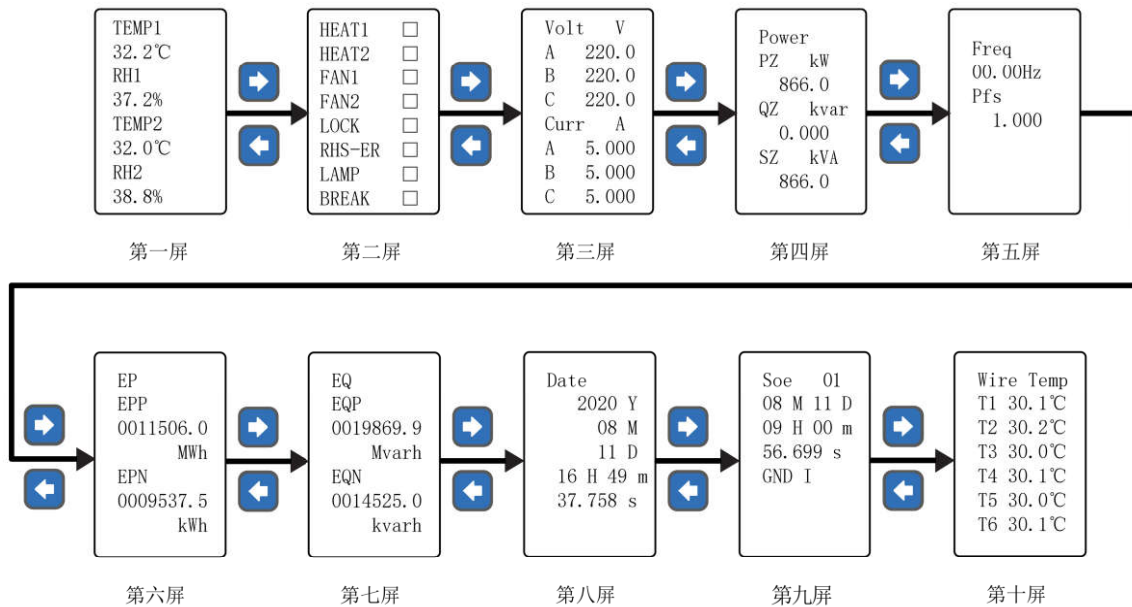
TEMP1
32.2℃
RH1
37.2%
TEMP2
32.0℃
RH2
38.8%

第一屏

HEAT1 □
HEAT2 □
FAN1 □
FAN2 □
LOCK □
RHS-ER □
LAMP □
BREAK □

第二屏

Volt V
A 220.0
B 220.0
C 220.0
Curr A
A 5.000
B 5.000
C 5.000

第三屏

Power
PZ kW
866.0
QZ kvar
0.000
SZ kVA
866.0

第四屏

Freq
00.00Hz
Pfs
1.000

第五屏

EP
EPP
0011506.0
MWh
EPN
0009537.5
kWh

第六屏

EQ
EQP
0019869.9
Mvarh
EQN
0014525.0
kvarh

第七屏

Date
2020 Y
08 M
11 D
16 H 49 m
37.758 s

第八屏

Soe 01
08 M 11 D
09 H 00 m
56.699 s
GND I

第九屏

Wire Temp
T1 30.1℃
T2 30.2℃
T3 30.0℃
T4 30.1℃
T5 30.0℃
T6 30.1℃

第十屏